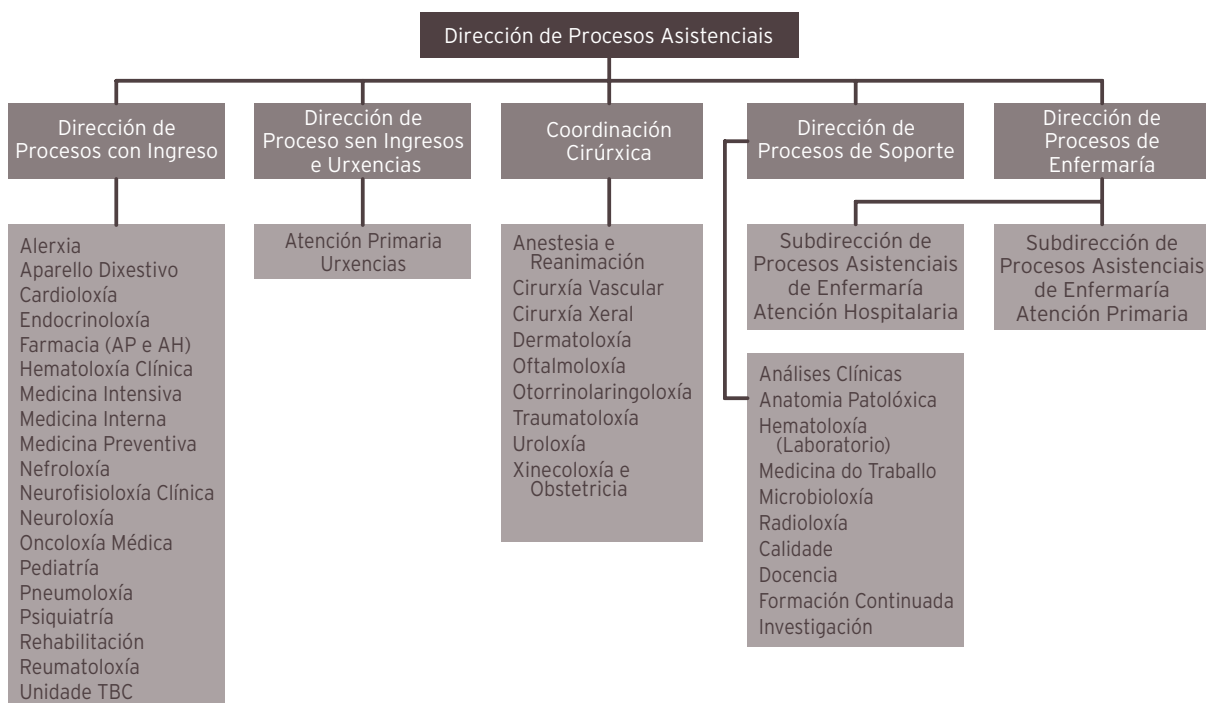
Dirección de Procesos Asistenciais

Dirección de Procesos con Ingreso

Alerxia
Aparello Dixestivo
Cardioloxía
Endocrinoloxía
Farmacia (AP e AH)
Hematoloxía Clínica
Medicina Intensiva
Medicina Interna
Medicina Preventiva
Nefroloxía
Neurofisioloxía Clínica
Neuroloxía
Oncoloxía Médica
Pediatría
Pneumoloxía
Psiquiatría
Rehabilitación
Reumatoloxía
Unidade TBC

Dirección de Proceso sen Ingresos e Urxencias

Atención Primaria
Urxencias

Coordinación Cirúrxica

Anestesia e Reanimación
Cirurxía Vascular
Cirurxía Xeral
Dermatoloxía
Oftalmoloxía
Otorrinolaringoloxía
Traumatoloxía
Uroloxía
Xinecoloxía e Obstetricia

Dirección de Procesos de Soporte

Análises Clínicas
Anatomia Patolóxica
Hematoloxía (Laboratorio)
Medicina do Traballo
Microbioloxía
Radioloxía
Calidade
Docencia
Formación Continuada
Investigación

Dirección de Procesos de Enfermaría

Subdirección de Procesos Asistenciais de Enfermaría Atención Hospitalaria

Subdirección de Procesos Asistenciais de Enfermaría Atención Primaria